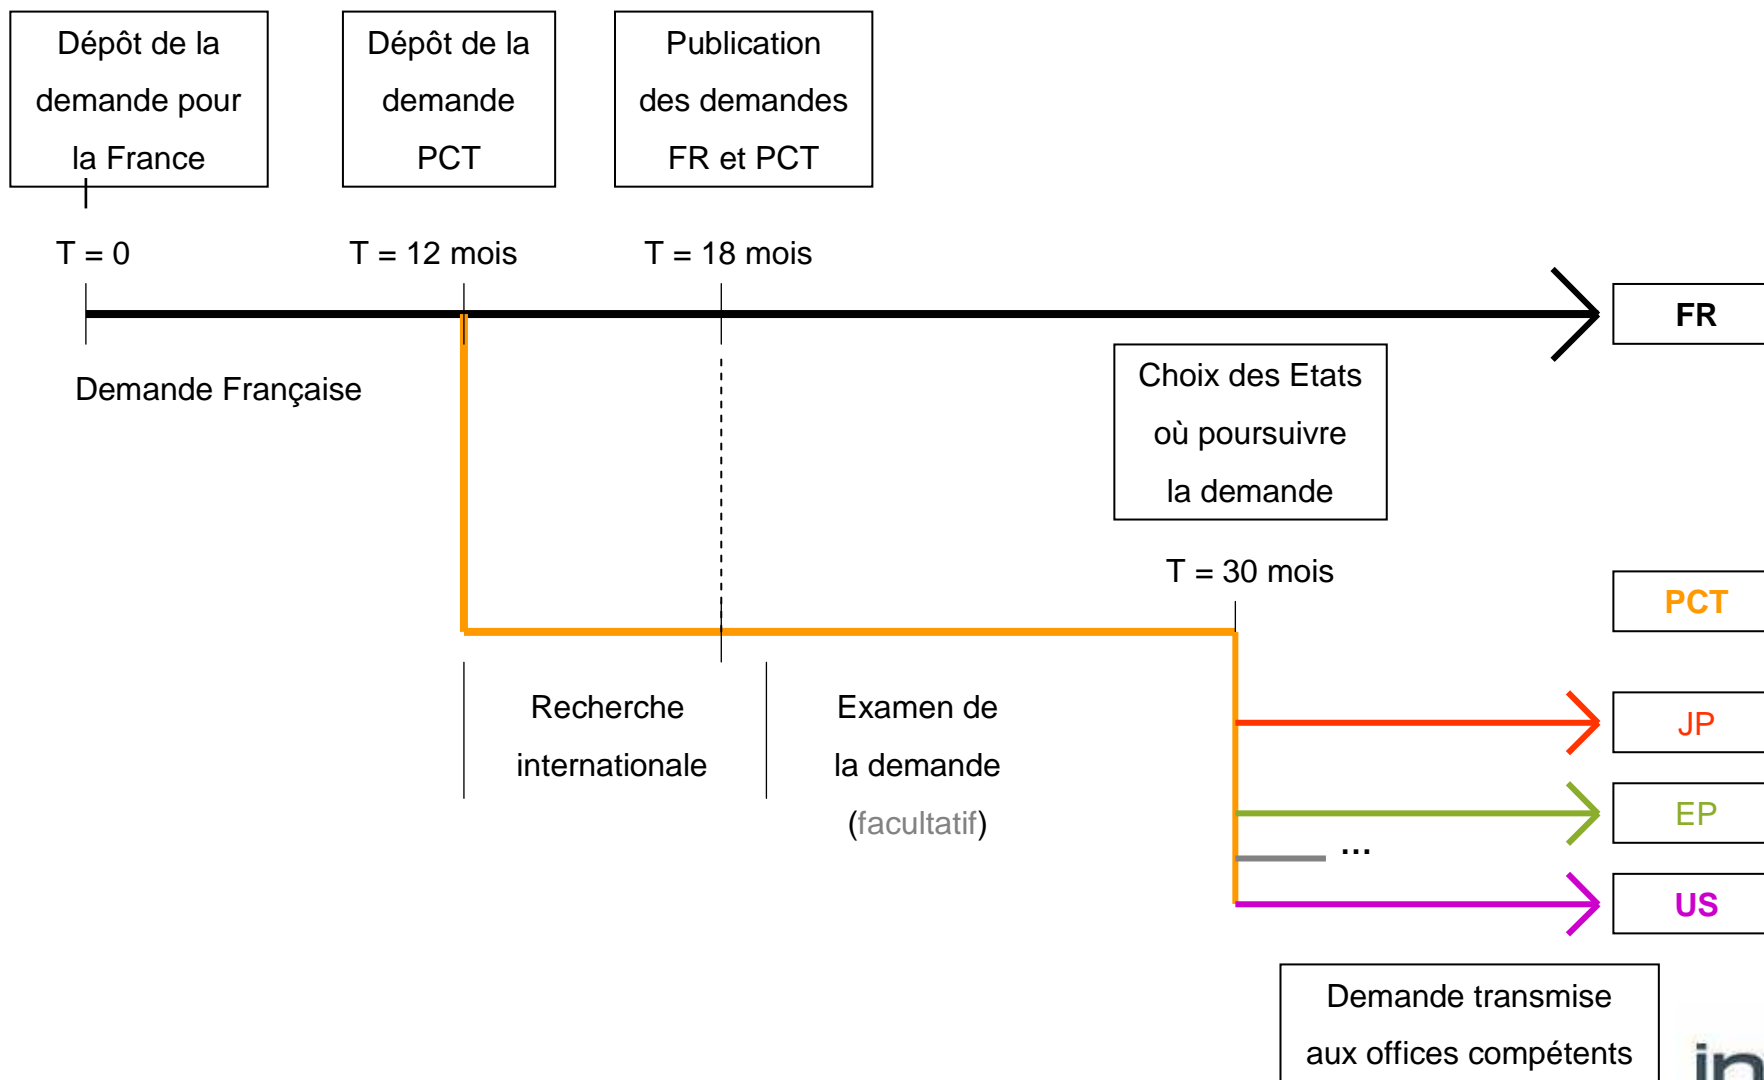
Dépôt de la demande pour la France

Dépôt de la demande PCT

Publication des demandes FR et PCT

T = 0

T = 12 mois

T = 18 mois

FR

Demande Française

Choix des Etats où poursuivre la demande

T = 30 mois

PCT

Recherche internationale

Examen de la demande (facultatif)

JP

EP

...

US

Demande transmise aux offices compétents

in